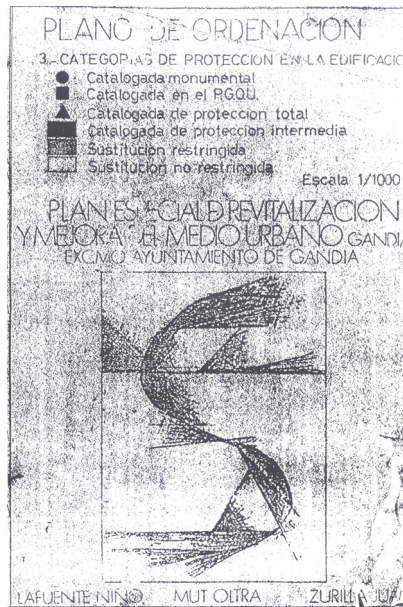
PLANO DE ORDENACION

3.- CATEGORIAS DE PROTECCION EN LA EDIFICACIO

Catalogada monumental
Catalogada en el PGOU
Catalogada de proteccion total
Catalogada de proteccion intermedia
Sustitucion restringida
Sustitucion no restringida

Escala 1/1000

PLAN ESPECIAL D REVITALIZACION Y MEJORA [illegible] EL MEDIO URBANO GANDI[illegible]

EXCMO AYUNTAMIENTO DE GANDIA

LAFUENTE NIÑO MUT OLTRA ZURIL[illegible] JUA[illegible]